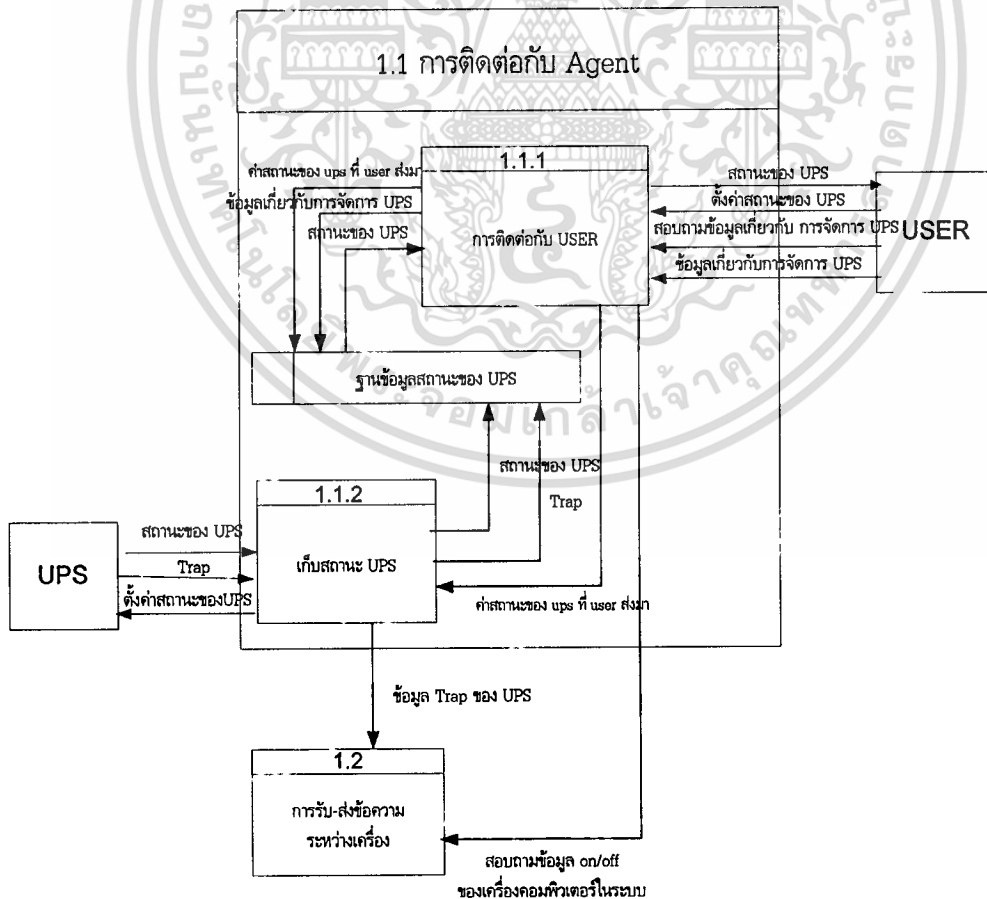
1.1 การติดต่อกับ Agent

1.1.1

การติดต่อกับ USER

ค่าสถานะของ ups ที่ user ส่งมา

ข้อมูลเกี่ยวกับการจัดการ UPS

สถานะของ UPS

สถานะของ UPS

ตั้งค่าสถานะของ UPS

สอบถามข้อมูลเกี่ยวกับ การจัดการ UPS

ข้อมูลเกี่ยวกับการจัดการ UPS

USER

ฐานข้อมูลสถานะของ UPS

สถานะของ UPS

Trap

1.1.2

เก็บสถานะ UPS

สถานะของ UPS

Trap

ตั้งค่าสถานะของUPS

UPS

ค่าสถานะของ ups ที่ user ส่งมา

ข้อมูล Trap ของ UPS

1.2

การรับ-ส่งข้อความระหว่างเครื่อง

สอบถามข้อมูล on/off ของเครื่องคอมพิวเตอร์ในระบบ